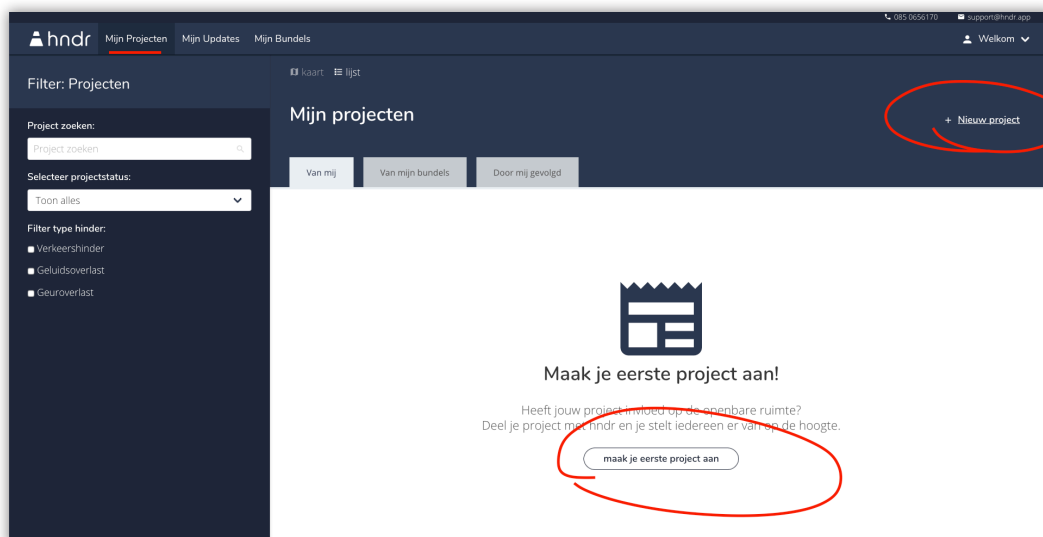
085 0656170 support@hndr.app

hndr Mijn Projecten Mijn Updates Mijn Bundels

Welkom

Filter: Projecten

Project zoeken:

Project zoeken

Selecteer projectstatus:

Toon alles

Filter type hinder:

Verkeershinder

Geluidsoverlast

Geuroverlast

kaart lijst

Mijn projecten

+ Nieuw project

Van mij | Van mijn bundels | Door mij gevolgd

Maak je eerste project aan!

Heeft jouw project invloed op de openbare ruimte?
Deel je project met hndr en je stelt iedereen er van op de hoogte.

maak je eerste project aan